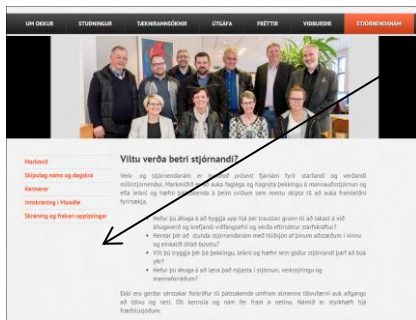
UM OKKUR | STUÐNINGUR | TÆKNIMANNSÓKNIR | ÚTGÁFA | FRÉTTIR | VIÐBURÐIR | STJÓRNENDANÁM

Markmið
Skipulag náms og dagskrá
Kennarar
Innskráning í Moodle
Skráning og frekari upplýsingar

Viltu verða betri stjórnandi?

Verk- og stjórnendanám er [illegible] fjarnám fyrir starfandi og verðandi millistjórnendur. Markmiðið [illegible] auka faglega og hagnýta þekkingu á mannauðsstjórnun og efla leikni og hæfni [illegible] að þeim sviðum sem mestu skipta til að auka framlegð fyrirtækja.

Hefur þú áhuga á að leggja upp hjá þér traustan grunn til að takast á við áhugaverð og krefjandi viðfangsefni og verða eftirsóttur starfskraftur?
Hentar þér að stunda stjórnendanám með hliðsjón af þínum aðstæðum í vinnu og einkalífi óháð búsetu?
Vilt þú byggja þér þá þekkingu, leikni og hæfni sem góður stjórnandi þarf að búa yfir?
Hefur þú áhuga á að læra það nýjasta í stjórnun, verkstjórnun og mannaforráðum?

Ekki eru gerðar sérstakar forkröfur til þátttakenda umfram almenna tölvufærni auk aðgangs að tölvu og neti. Öll kennsla og nám fer fram á netinu. Námið er styrkhæft hjá fræðslusjóðum.